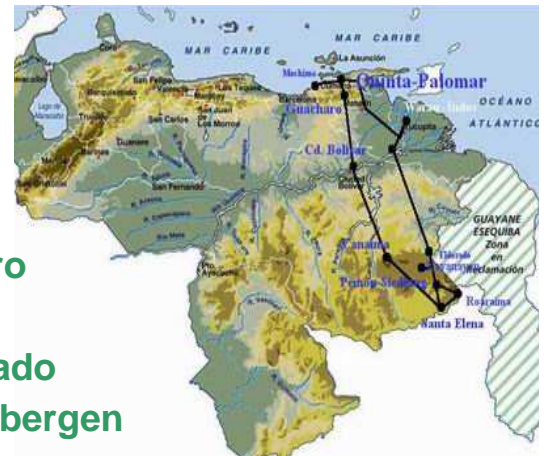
MAR CARIBE
MAR CARIBE
La Asunción
Machima
Quinta-Palomar
Guacharo
OCÉANO
ATLÁNTICO
Cd. Bolivar
Lago de Maracaibo
Barquisimeto
San Felipe
San Carlos
Los Teques
Guanare
San Fernando
Canaima
Puerto Ordaz
Tucupita
GUAYANE ESEQUIBA Zona en Reclamación
Roraima
Santa Elena
ro
ado
bergen